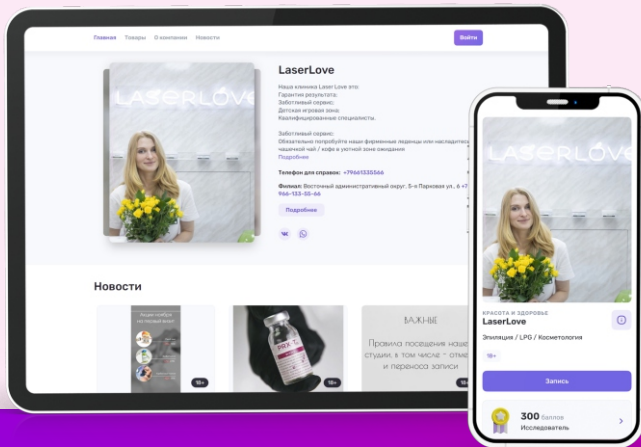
Главная Товары О компании Новости

Войти

LaserLove

Наша клиника Laser Love это:
Гарантия результата;
Заботливый сервис;
Детская игровая зона;
Квалифицированные специалисты.

Заботливый сервис:
Обязательно попробуйте наши фирменные леденцы или насладитесь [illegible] чашечкой чай / кофе в уютной зоне ожидания
Подробнее

Телефон для справок: +79661335366

Филиал: Восточный административный округ, 5-я Парковая ул., 6 +7 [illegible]
966-133-55-66

Подробнее

Новости

Акция ноября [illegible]

16+

16+

ВАЖНЫЕ

Правила посещения наш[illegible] студии, в том числе отме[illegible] и переноса записи

16+

LASERLOVE

КРАСОТА И ЗДОРОВЬЕ
LaserLove

Эпиляция / LPG / Косметология

18+

Запись

300 баллов
Исследователь